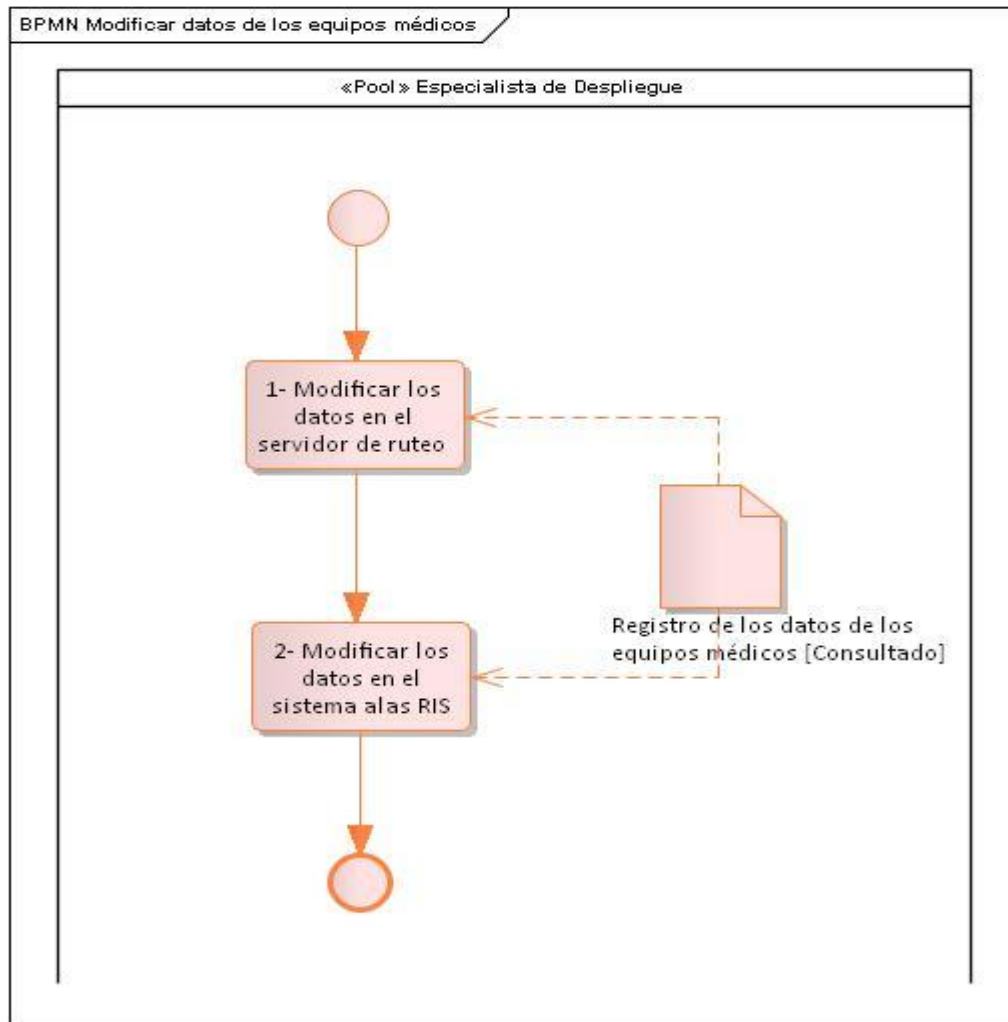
BPMN Modificar datos de los equipos médicos

«Pool» Especialista de Despliegue

1- Modificar los datos en el servidor de ruteo

2- Modificar los datos en el sistema alas RIS

Registro de los datos de los equipos médicos [Consultado]